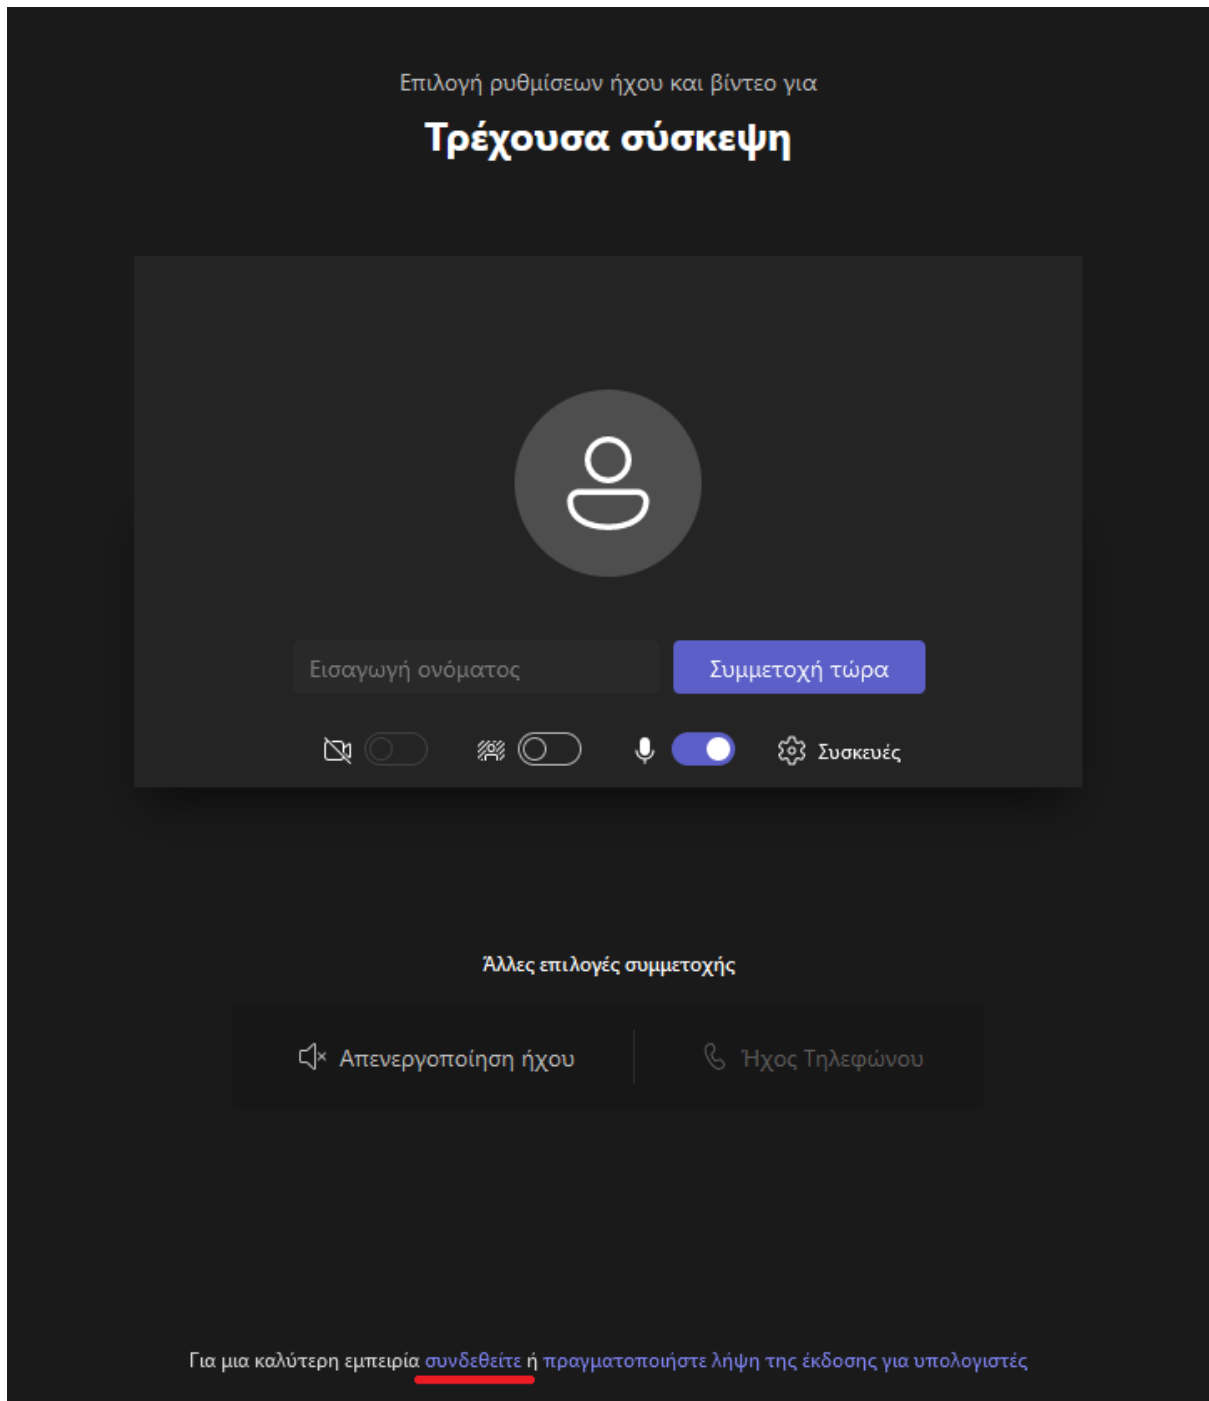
Επιλογή ρυθμίσεων ήχου και βίντεο για

Τρέχουσα σύσκεψη

Εισαγωγή ονόματος

Συμμετοχή τώρα

Συσκευές

Άλλες επιλογές συμμετοχής

Απενεργοποίηση ήχου

Ήχος Τηλεφώνου

Για μια καλύτερη εμπειρία συνδεθείτε ή πραγματοποιήστε λήψη της έκδοσης για υπολογιστές